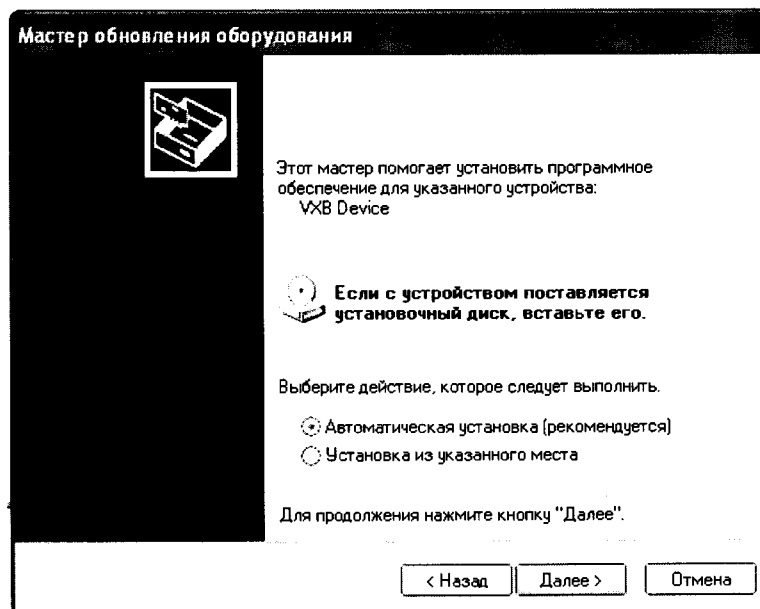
Мастер обновления оборудования

Этот мастер помогает установить программное обеспечение для указанного устройства:
VXB Device

Если с устройством поставляется установочный диск, вставьте его.

Выберите действие, которое следует выполнить.

Автоматическая установка (рекомендуется)
Установка из указанного места

Для продолжения нажмите кнопку "Далее".

< Назад
Далее >
Отмена